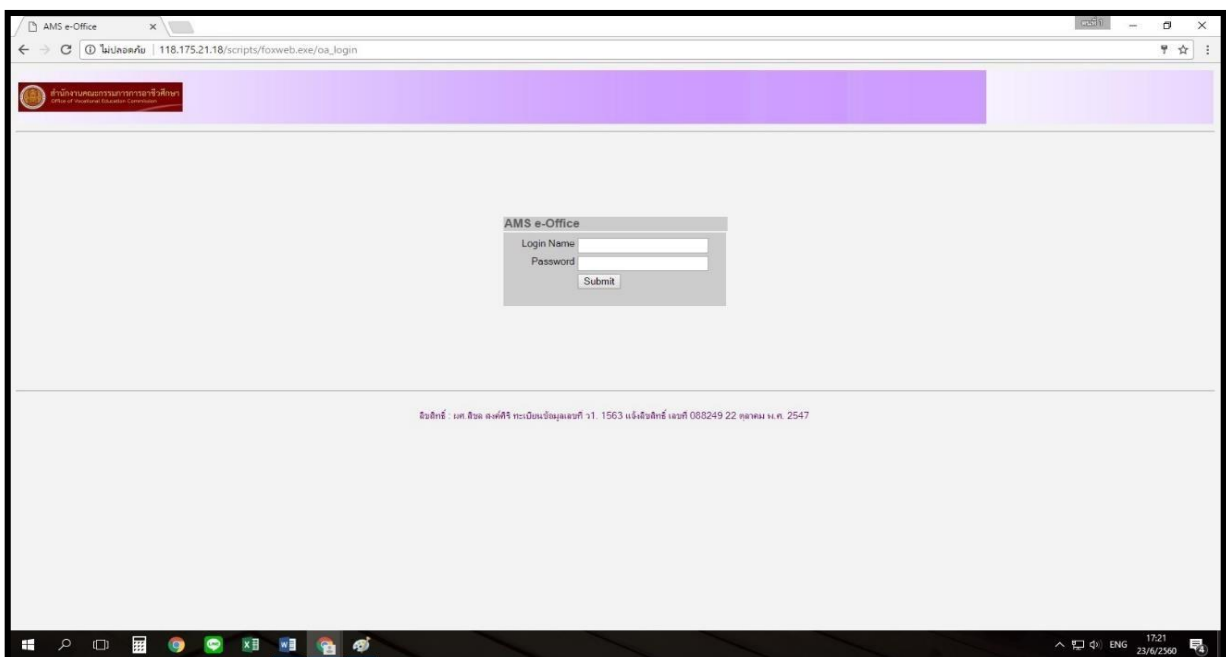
AMS e-Office

ไม่ปลอดภัย | 118.175.21.18/scripts/foxweb.exe/oa_login

สำนักงานคณะกรรมการการอาชีวศึกษา
Office of Vocational Education Commission

AMS e-Office
Login Name
Password
Submit

ลิขสิทธิ์ : ผศ.สิชล ลงศ์ศิริ ทะเบียนข้อมูลเลขที่ ว1. 1563 แจ้งลิขสิทธิ์ เลขที่ 088249 22 ตุลาคม พ.ศ. 2547

ENG 17:21 23/6/2560